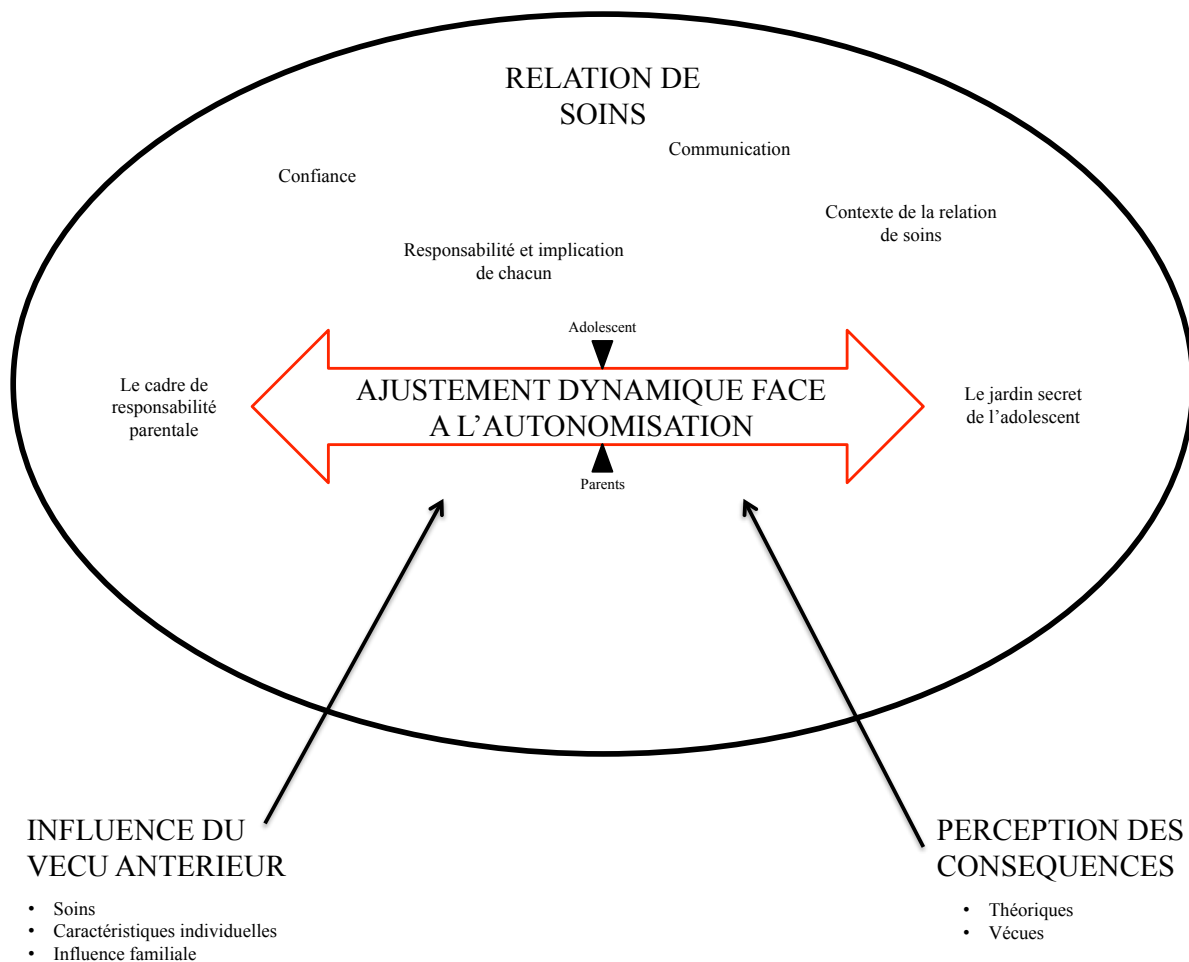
RELATION DE SOINS

Confiance

Communication

Contexte de la relation de soins

Responsabilité et implication de chacun

Adolescent

Le cadre de responsabilité parentale

AJUSTEMENT DYNAMIQUE FACE A L'AUTONOMISATION

Le jardin secret de l'adolescent

Parents

INFLUENCE DU VECU ANTERIEUR

- Soins
- Caractéristiques individuelles
- Influence familiale

PERCEPTION DES CONSEQUENCES

- Théoriques
- Vécues